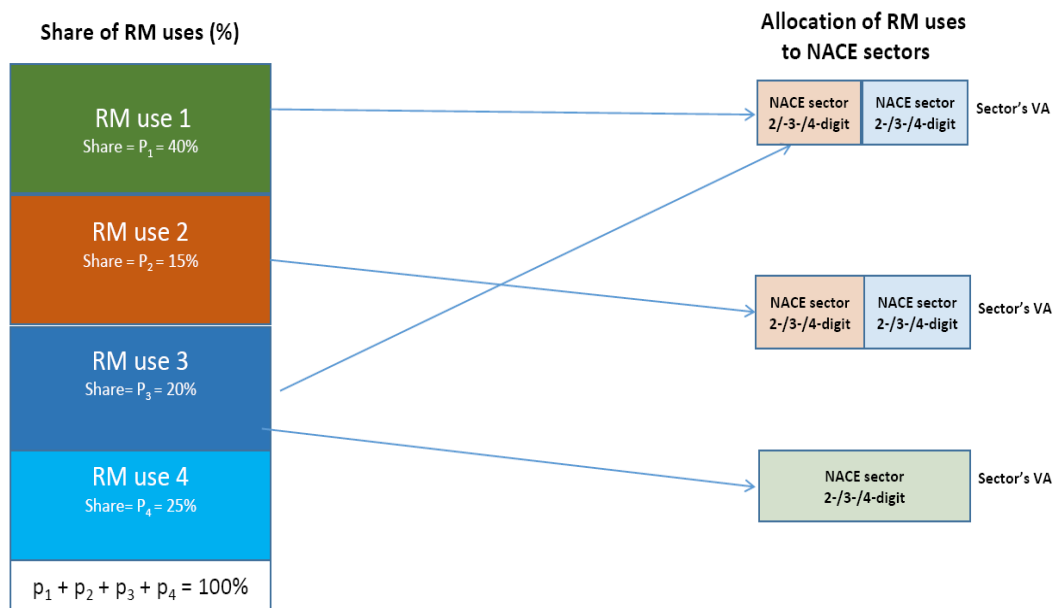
Share of RM uses (%)

RM use 1
Share = $P_1$ = 40%

RM use 2
Share = $P_2$ = 15%

RM use 3
Share= $P_3$ = 20%

RM use 4
Share= $P_4$ = 25%

$p_1 + p_2 + p_3 + p_4$ = 100%

Allocation of RM uses to NACE sectors

NACE sector 2/-3-/4-digit

NACE sector 2-/3-/4-digit

Sector's VA

NACE sector 2-/3-/4-digit

NACE sector 2-/3-/4-digit

Sector's VA

NACE sector 2-/3-/4-digit

Sector's VA